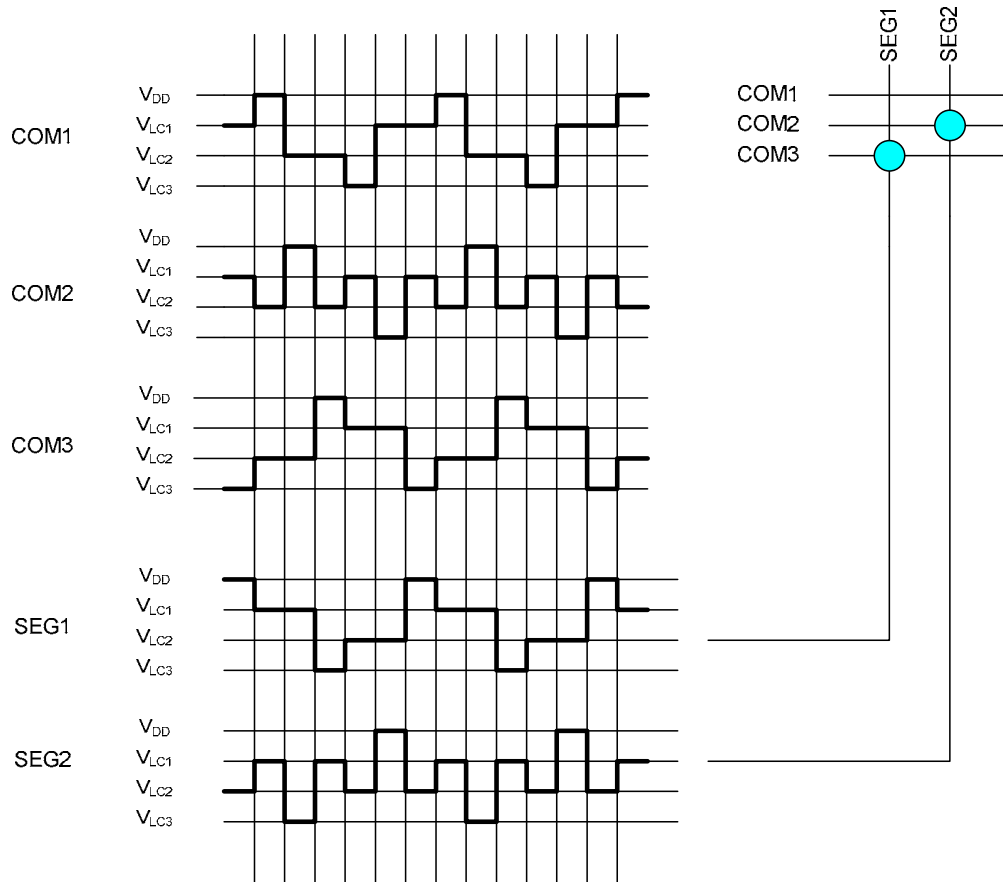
SEG1
SEG2
COM1
COM2
COM3

$V_{DD}$
COM1
$V_{LC1}$
$V_{LC2}$
$V_{LC3}$

$V_{DD}$
$V_{LC1}$
COM2
$V_{LC2}$
$V_{LC3}$

$V_{DD}$
$V_{LC1}$
COM3
$V_{LC2}$
$V_{LC3}$

$V_{DD}$
$V_{LC1}$
SEG1
$V_{LC2}$
$V_{LC3}$

$V_{DD}$
SEG2
$V_{LC1}$
$V_{LC2}$
$V_{LC3}$